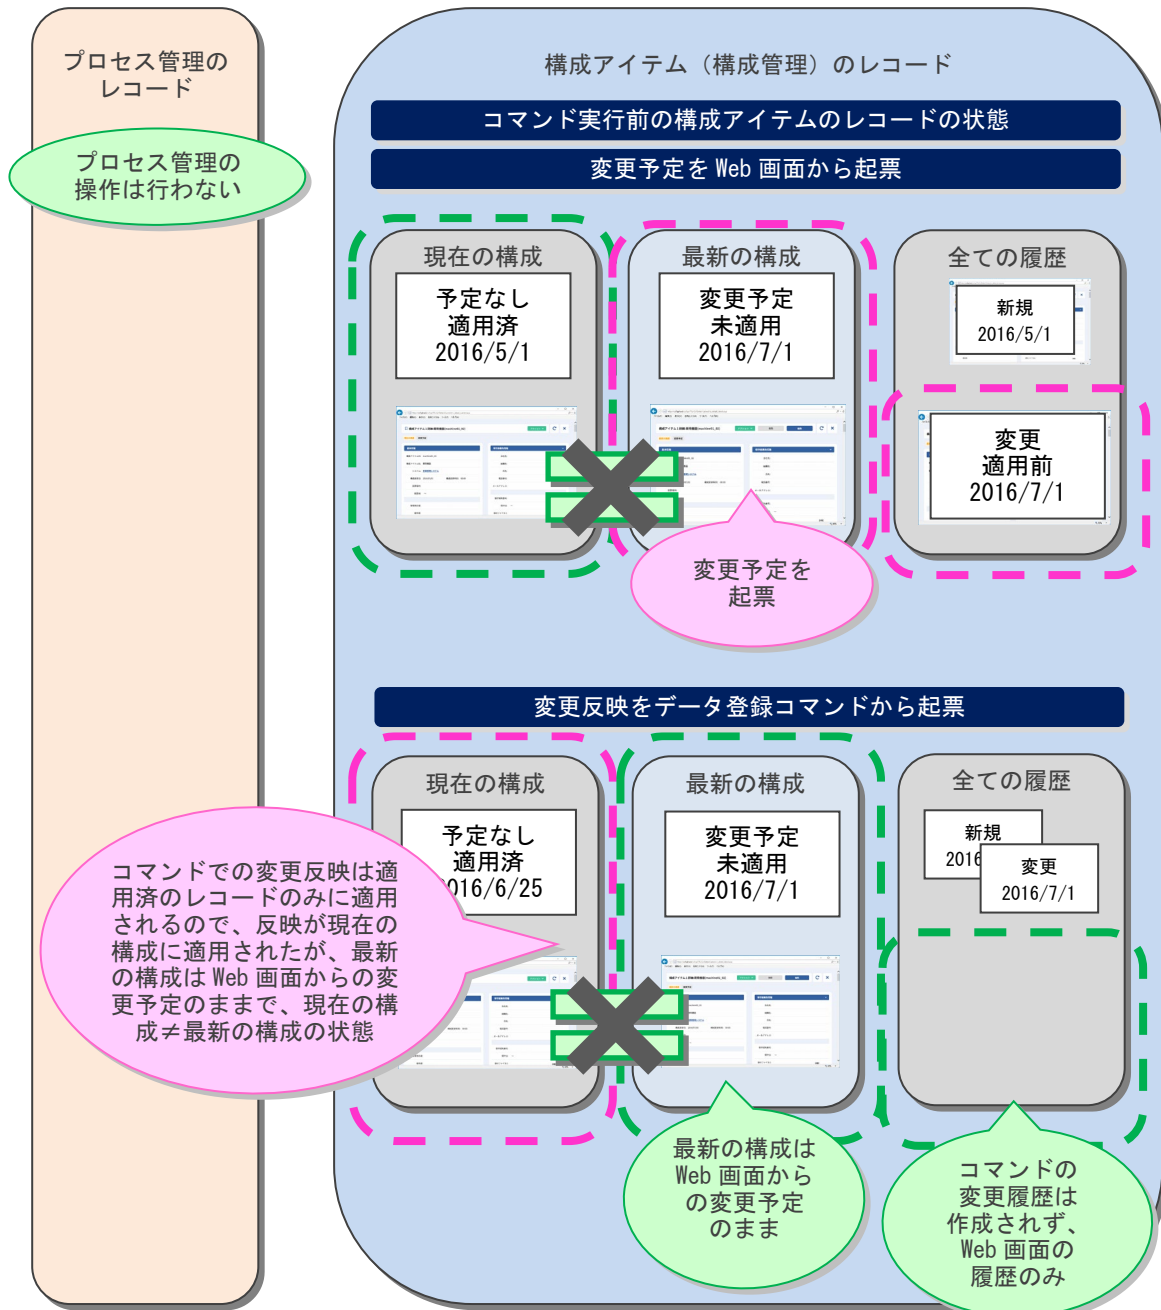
プロセス管理のレコード

プロセス管理の操作は行わない

構成アイテム（構成管理）のレコード

コマンド実行前の構成アイテムのレコードの状態

変更予定を Web 画面から起票

現在の構成

予定なし
適用済
2016/5/1

最新の構成

変更予定
未適用
2016/7/1

全ての履歴

新規
2016/5/1

変更
適用前
2016/7/1

変更予定を起票

変更反映をデータ登録コマンドから起票

現在の構成

予定なし
適用済
016/6/25

最新の構成

変更予定
未適用
2016/7/1

全ての履歴

新規
2016

変更
2016/7/1

コマンドでの変更反映は適用済のレコードのみに適用されるので、反映が現在の構成に適用されたが、最新の構成は Web 画面からの変更予定のままで、現在の構成≠最新の構成の状態

最新の構成は Web 画面からの変更予定のまま

コマンドの変更履歴は作成されず、Web 画面の履歴のみ